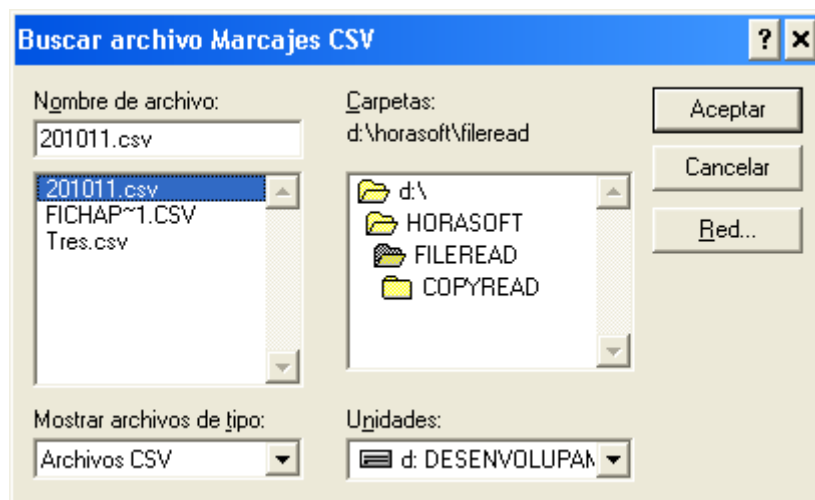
Buscar archivo Marcajes CSV

? ×

Nombre de archivo:

201011.csv

201011.csv
FICHAP~1.CSV
Tres.csv

Carpetas:
d:\horasoft\fileread

d:\
HORASOFT
FILEREAD
COPYREAD

Aceptar

Cancelar

Red...

Mostrar archivos de tipo:

Archivos CSV

Unidades:

d: DESENVOLUPAN